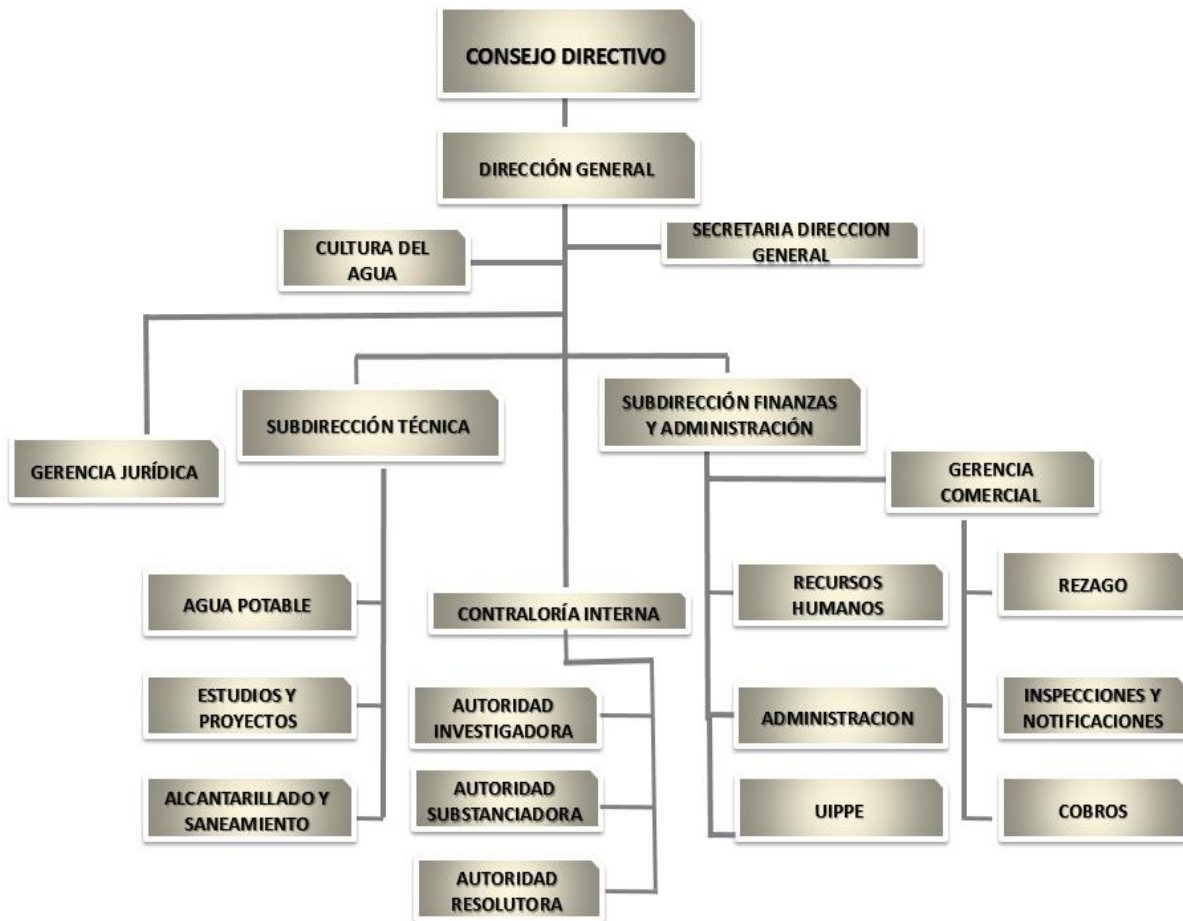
CONSEJO DIRECTIVO

DIRECCIÓN GENERAL

CULTURA DEL AGUA

SECRETARIA DIRECCION GENERAL

GERENCIA JURÍDICA

SUBDIRECCIÓN TÉCNICA

SUBDIRECCIÓN FINANZAS Y ADMINISTRACIÓN

GERENCIA COMERCIAL

AGUA POTABLE

ESTUDIOS Y PROYECTOS

ALCANTARILLADO Y SANEAMIENTO

CONTRALORÍA INTERNA

AUTORIDAD INVESTIGADORA

AUTORIDAD SUBSTANCIADORA

AUTORIDAD RESOLUTORA

RECURSOS HUMANOS

ADMINISTRACION

UIPPE

REZAGO

INSPECCIONES Y NOTIFICACIONES

COBROS